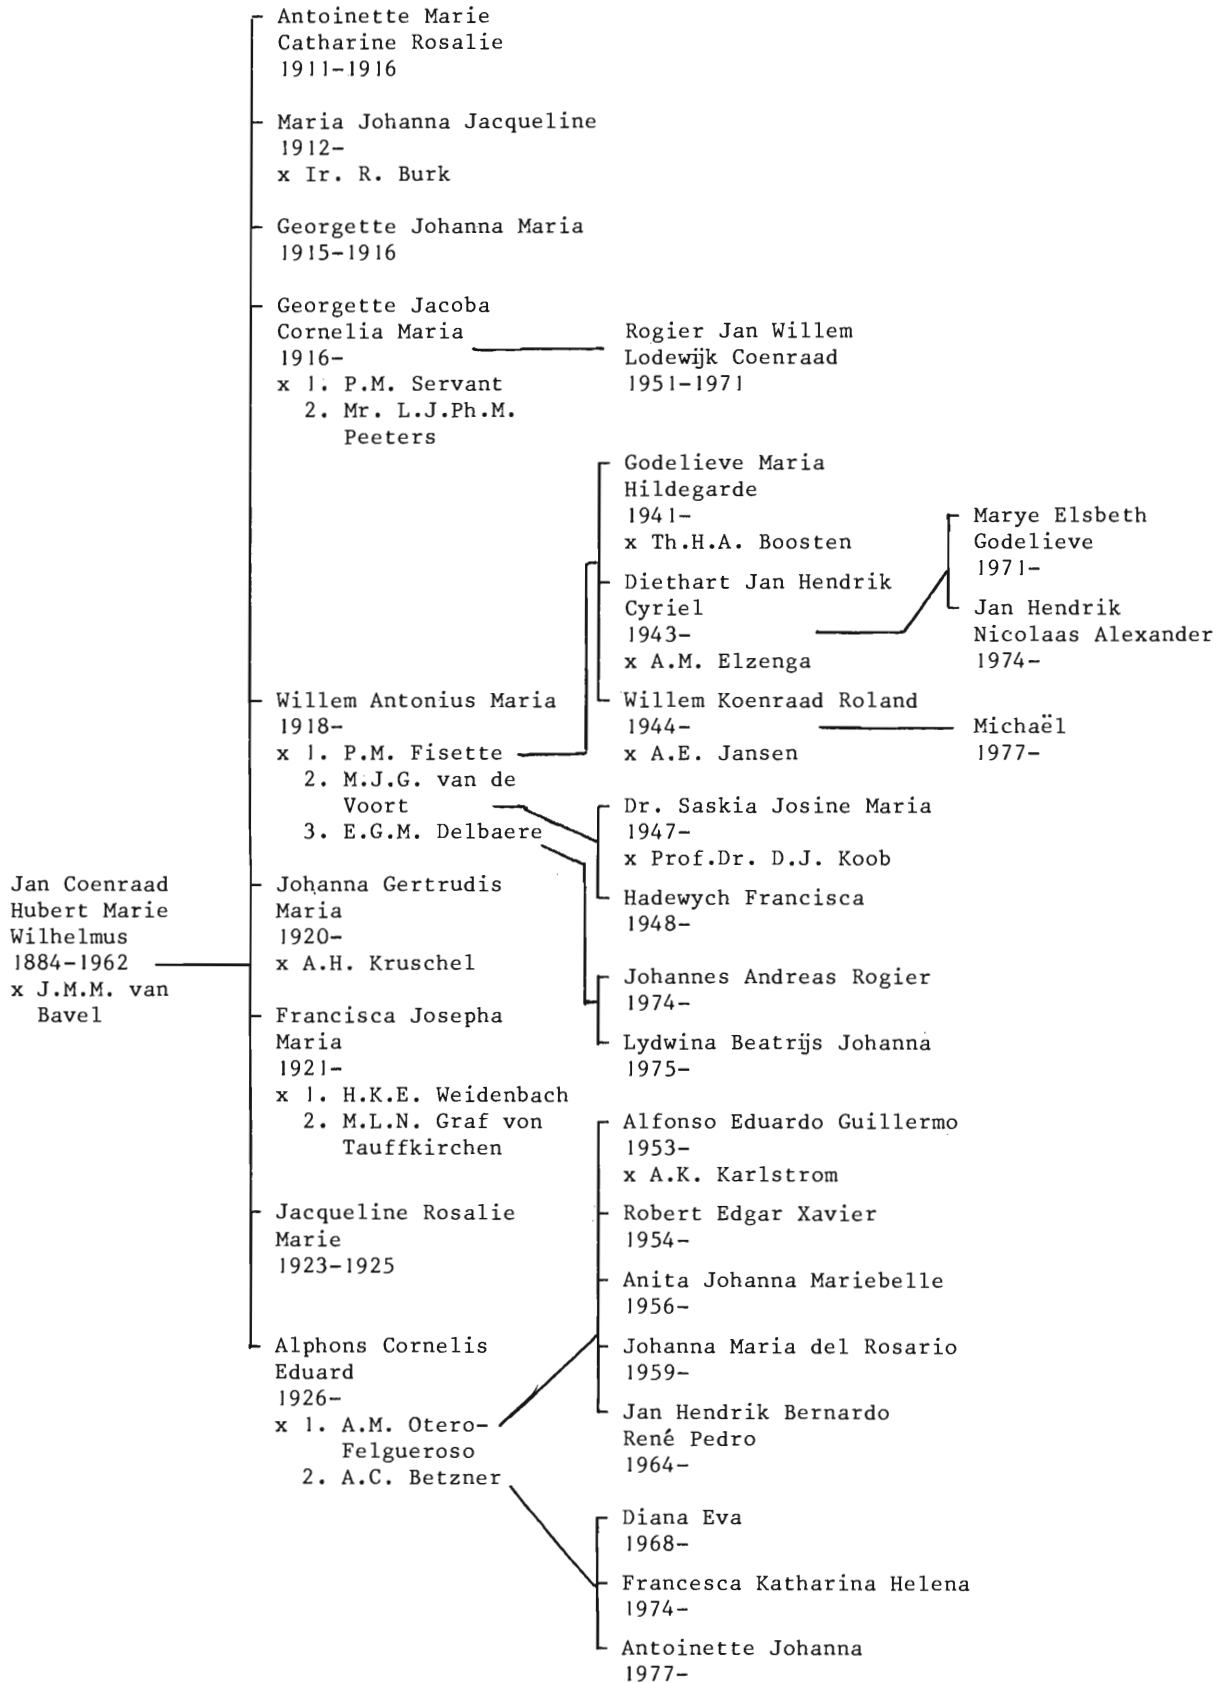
Antoinette Marie Catharine Rosalie 1911-1916

Maria Johanna Jacqueline 1912- x Ir. R. Burk

Georgette Johanna Maria 1915-1916

Georgette Jacoba Cornelia Maria 1916- x 1. P.M. Servant 2. Mr. L.J.Ph.M. Peeters

Rogier Jan Willem Lodewijk Coenraad 1951-1971

Godelieve Maria Hildegarde 1941- x Th.H.A. Boosten

Marye Elsbeth Godelieve 1971-

Diethart Jan Hendrik Cyriel 1943- x A.M. Elzenga

Jan Hendrik Nicolaas Alexander 1974-

Willem Antonius Maria 1918- x 1. P.M. Fisette 2. M.J.G. van de Voort 3. E.G.M. Delbaere

Willem Koenraad Roland 1944- x A.E. Jansen

Michaël 1977-

Dr. Saskia Josine Maria 1947- x Prof.Dr. D.J. Koob

Jan Coenraad Hubert Marie Wilhelmus 1884-1962 x J.M.M. van Bavel

Johanna Gertrudis Maria 1920- x A.H. Kruschel

Hadewych Francisca 1948-

Johannes Andreas Rogier 1974-

Francisca Josepha Maria 1921- x 1. H.K.E. Weidenbach 2. M.L.N. Graf von Tauffkirchen

Lydwina Beatrijs Johanna 1975-

Alfonso Eduardo Guillermo 1953- x A.K. Karlstrom

Jacqueline Rosalie Marie 1923-1925

Robert Edgar Xavier 1954-

Anita Johanna Mariebelle 1956-

Alphons Cornelis Eduard 1926- x 1. A.M. Otero-Felgueroso 2. A.C. Betzner

Johanna Maria del Rosario 1959-

Jan Hendrik Bernardo René Pedro 1964-

Diana Eva 1968-

Francesca Katharina Helena 1974-

Antoinette Johanna 1977-